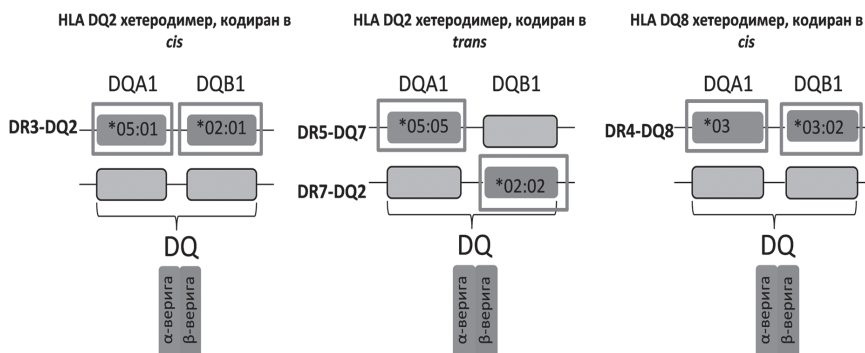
HLA DQ2 хетеродимер, кодиран в *cis*

DQA1 DQB1

DR3-DQ2

*05:01

*02:01

DQ

α-верига

β-верига

HLA DQ2 хетеродимер, кодиран в *trans*

DQA1 DQB1

DR5-DQ7

*05:05

DR7-DQ2

*02:02

DQ

α-верига

β-верига

HLA DQ8 хетеродимер, кодиран в *cis*

DQA1 DQB1

DR4-DQ8

*03

*03:02

DQ

α-верига

β-верига